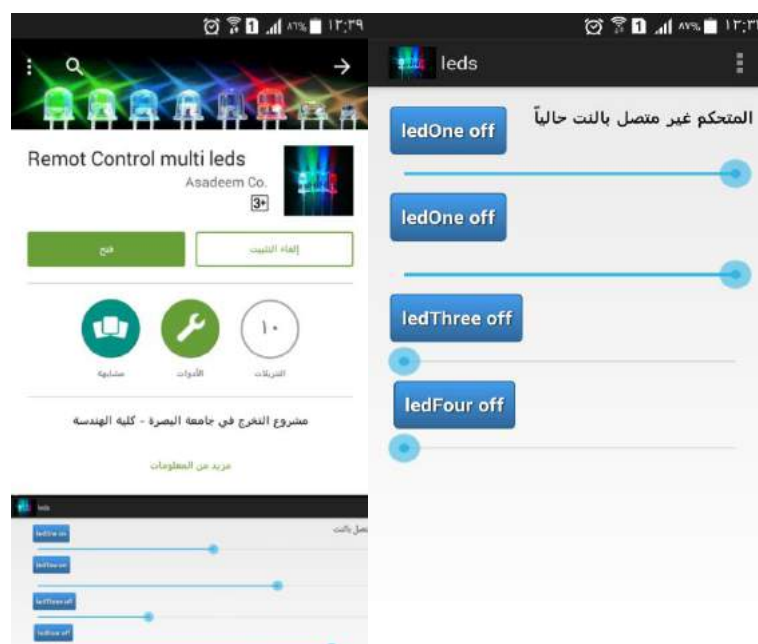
٨١٪ ١٢:٣٩

Remot Control multi leds
Asadeem Co.
3+

فتح
إلغاء التثبيت

١٠
التنزيلات
الأدوات
مشابهة

مشروع التخرج في جامعة البصرة - كلية الهندسة

مزيد من المعلومات

leds
ledOne on
ledTwo on
ledThree off
ledFour off
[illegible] بالنت

٨٧٪ ١٢:٣١
leds

المتحكم غير متصل بالنت حالياً

ledOne off

ledOne off

ledThree off

ledFour off